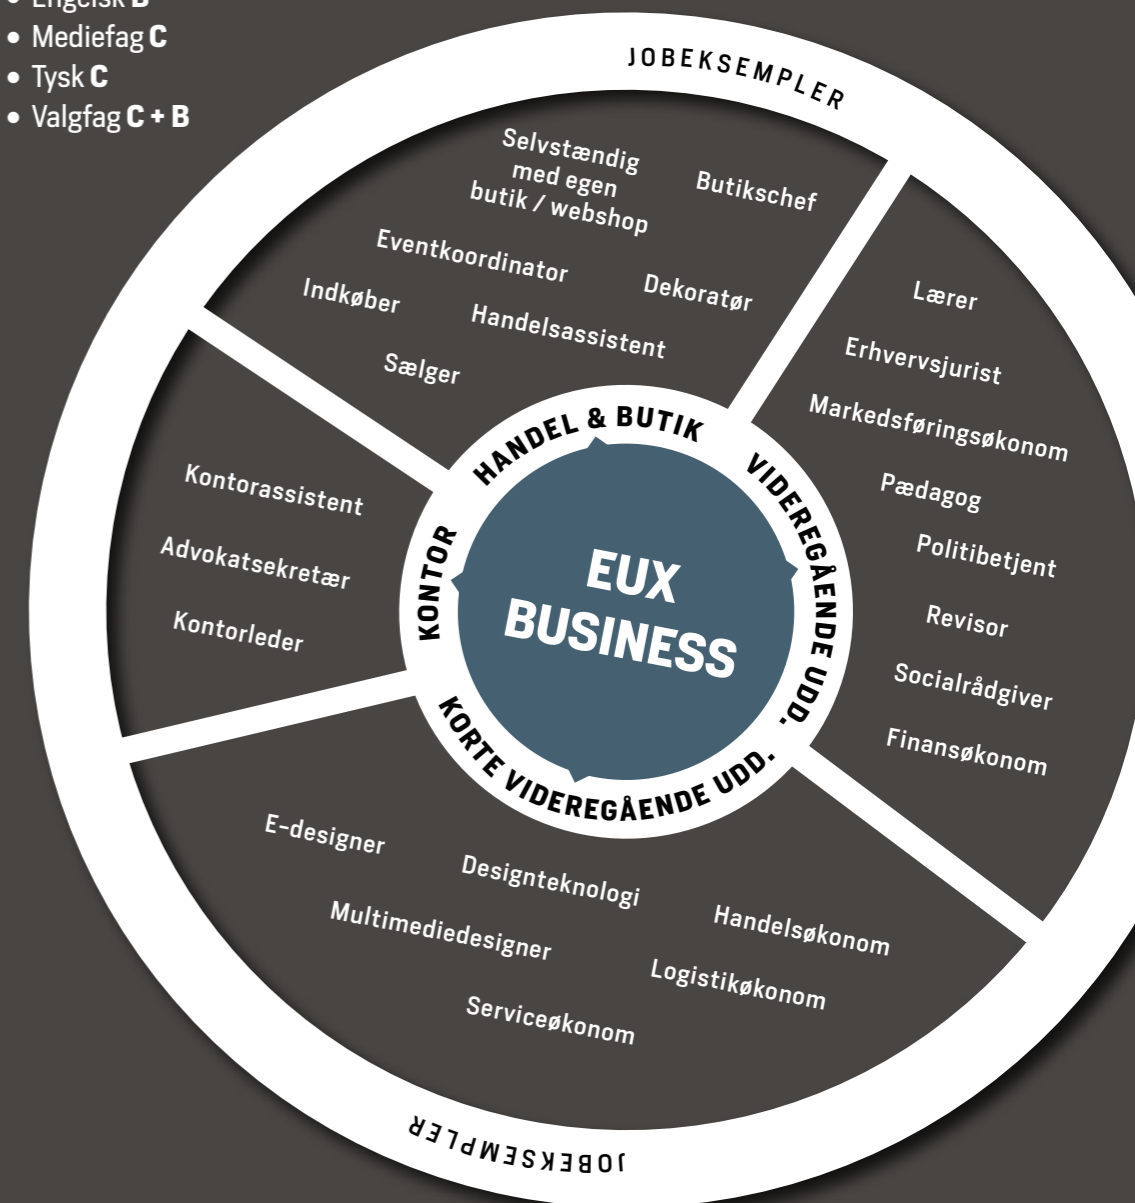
• Engelsk B
• Mediefag C
• Tysk C
• Valgfag C + B

JOBEKSEMPLER

Selvstændig med egen butik / webshop
Butikschef
Eventkoordinator
Dekoratør
Indkøber
Handelsassistent
Sælger

Lærer
Erhvervsjurist
Markedsføringsøkonom
Pædagog
Politibetjent
Revisor
Socialrådgiver
Finansøkonom

Kontorassistent
Advokatsekretær
Kontorleder

HANDEL & BUTIK
VIDEREGÅENDE UDD.
KONTOR
KORTE VIDEREGÅENDE UDD.

EUX BUSINESS

E-designer
Designteknologi
Handelsøkonom
Multimediedesigner
Logistikøkonom
Serviceøkonom

JOBEKSEMPLER